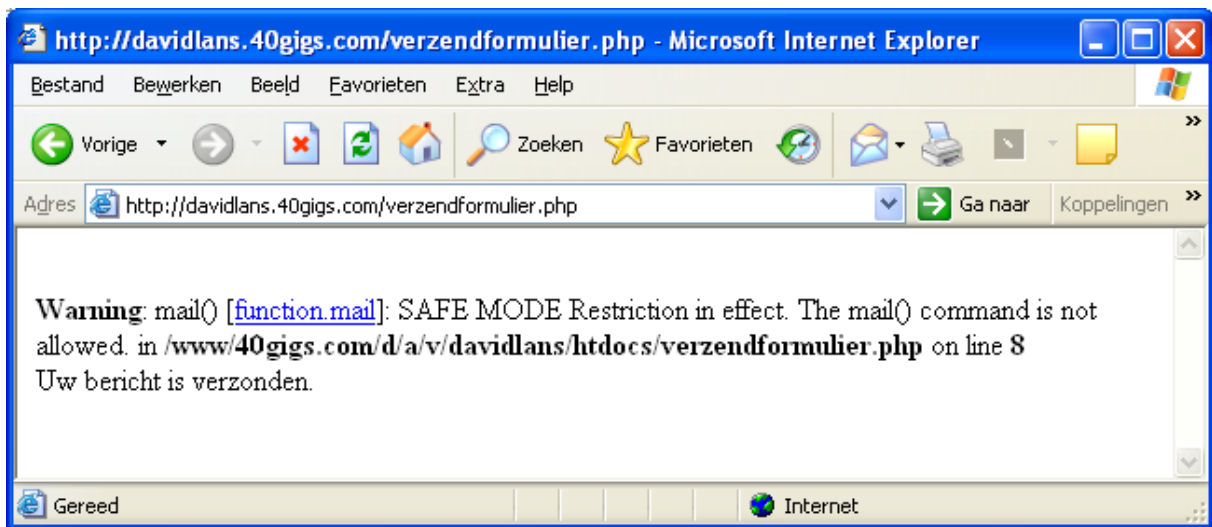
http://davidlans.40gigs.com/verzendformulier.php - Microsoft Internet Explorer

Bestand Bewerken Beeld Favorieten Extra Help

Vorige Zoeken Favorieten

Adres http://davidlans.40gigs.com/verzendformulier.php Ga naar Koppelingen »

**Warning**: mail() [function.mail]: SAFE MODE Restriction in effect. The mail() command is not allowed. in **/www/40gigs.com/d/a/v/davidlans/htdocs/verzendformulier.php** on line **8**
Uw bericht is verzonden.

Gereed Internet